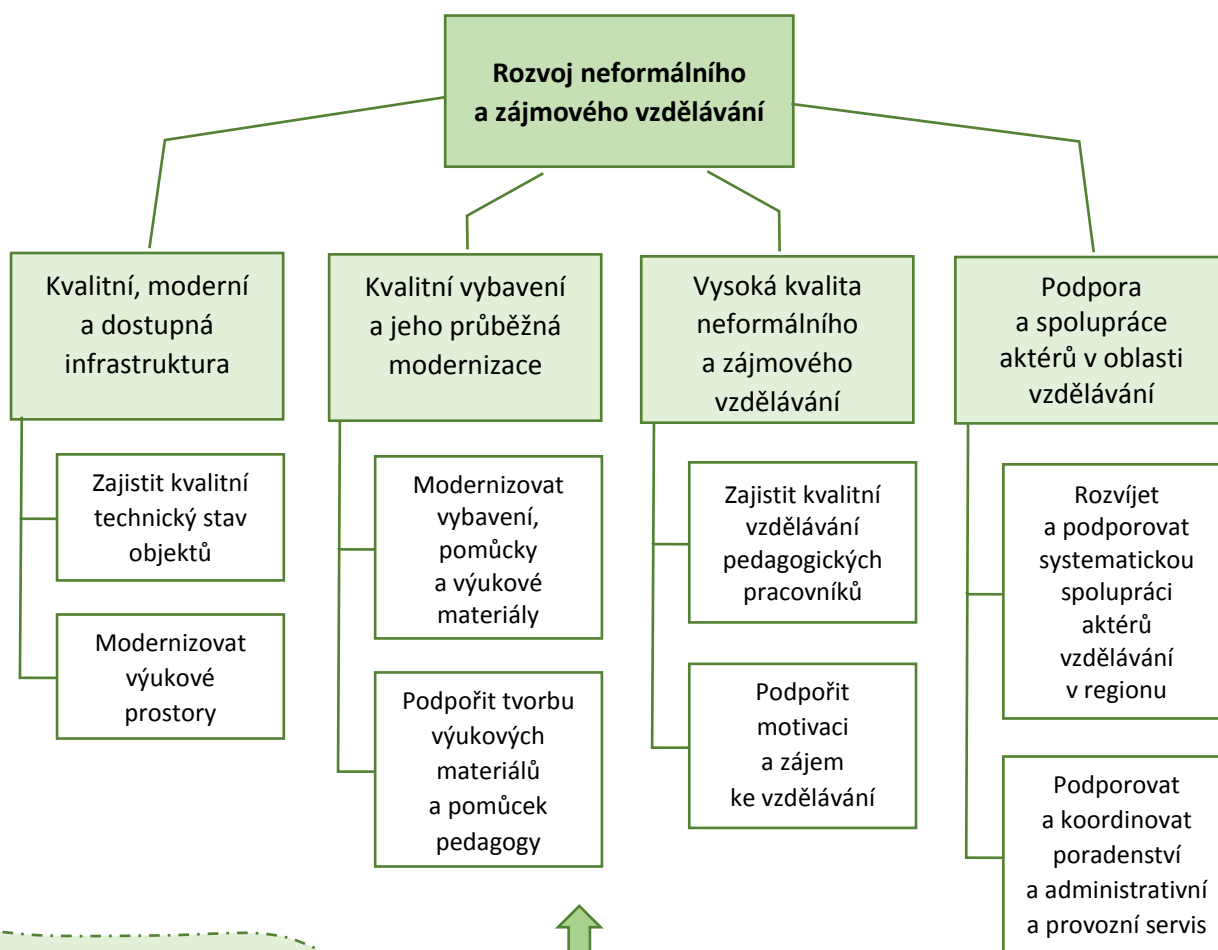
Rozvoj neformálního a zájmového vzdělávání

Kvalitní, moderní a dostupná infrastruktura

Zajistit kvalitní technický stav objektů

Modernizovat výukové prostory

Kvalitní vybavení a jeho průběžná modernizace

Modernizovat vybavení, pomůcky a výukové materiály

Podpořit tvorbu výukových materiálů a pomůcek pedagogy

Vysoká kvalita neformálního a zájmového vzdělávání

Zajistit kvalitní vzdělávání pedagogických pracovníků

Podpořit motivaci a zájem ke vzdělávání

Podpora a spolupráce aktérů v oblasti vzdělávání

Rozvíjet a podporovat systematickou spolupráci aktérů vzdělávání v regionu

Podporovat a koordinovat poradenství a administrativní a provozní servis